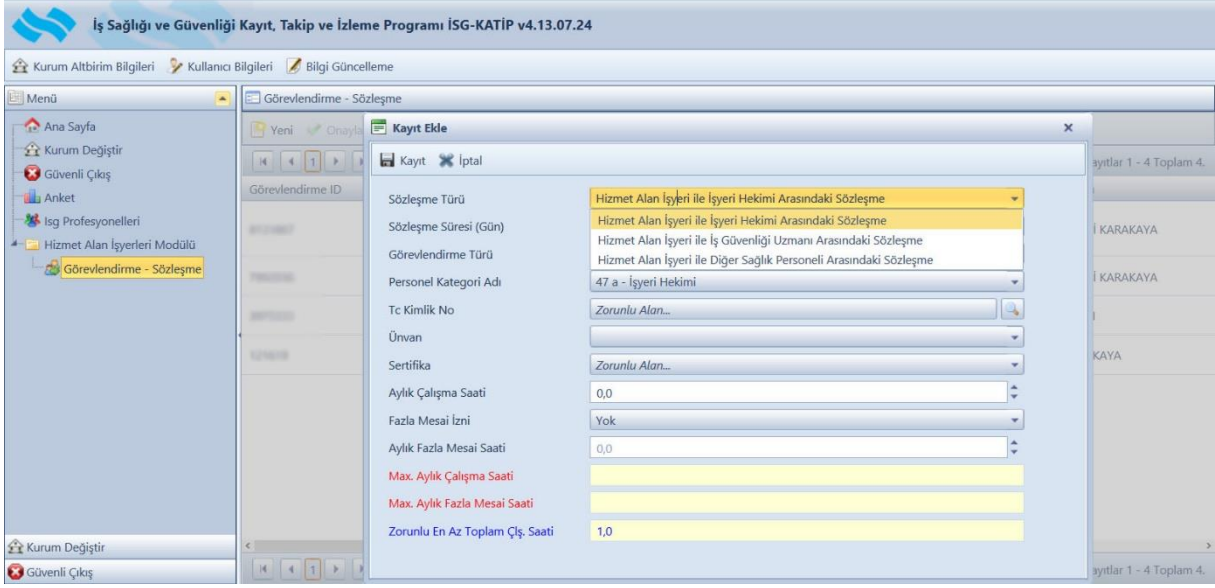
İş Sağlığı ve Güvenliği Kayıt, Takip ve İzleme Programı İSG-KATİP v4.13.07.24

Kurum Altbirim Bilgileri  Kullanıcı Bilgileri  Bilgi Güncelleme

Menü
Ana Sayfa
Kurum Değiştir
Güvenli Çıkış
Anket
Isg Profesyonelleri
Hizmet Alan İşyerleri Modülü
Görevlendirme - Sözleşme

Kurum Değiştir
Güvenli Çıkış

Görevlendirme - Sözleşme
Yeni  Onayla
1
Görevlendirme ID
ayıtlar 1 - 4 Toplam 4.
İ KARAKAYA
İ KARAKAYA
I
KAYA
1
ayıtlar 1 - 4 Toplam 4.

Kayıt Ekle
Kayıt  İptal

| | |
|---|---|
| Sözleşme Türü | Hizmet Alan İşyeri ile İşyeri Hekimi Arasındaki Sözleşme |
| Sözleşme Süresi (Gün) | Hizmet Alan İşyeri ile İşyeri Hekimi Arasındaki Sözleşme |
| Görevlendirme Türü | Hizmet Alan İşyeri ile İş Güvenliği Uzmanı Arasındaki Sözleşme / Hizmet Alan İşyeri ile Diğer Sağlık Personeli Arasındaki Sözleşme |
| Personel Kategori Adı | 47 a - İşyeri Hekimi |
| Tc Kimlik No | Zorunlu Alan... |
| Ünvan | |
| Sertifika | Zorunlu Alan... |
| Aylık Çalışma Saati | 0,0 |
| Fazla Mesai İzni | Yok |
| Aylık Fazla Mesai Saati | 0,0 |
| Max. Aylık Çalışma Saati | |
| Max. Aylık Fazla Mesai Saati | |
| Zorunlu En Az Toplam Çlş. Saati | 1,0 |